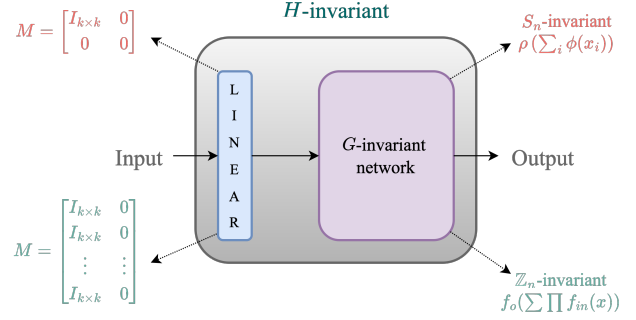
$M = \begin{bmatrix} I_{k\times k} & 0 \\ 0 & 0 \end{bmatrix}$

$H$-invariant

$S_n$-invariant
$\rho\left(\sum_i \phi(x_i)\right)$

L
I
N
E
A
R

Input

$G$-invariant network

Output

$M = \begin{bmatrix} I_{k\times k} & 0 \\ I_{k\times k} & 0 \\ \vdots & \vdots \\ I_{k\times k} & 0 \end{bmatrix}$

$\mathbb{Z}_n$-invariant
$f_o(\sum \prod f_{in}(x))$